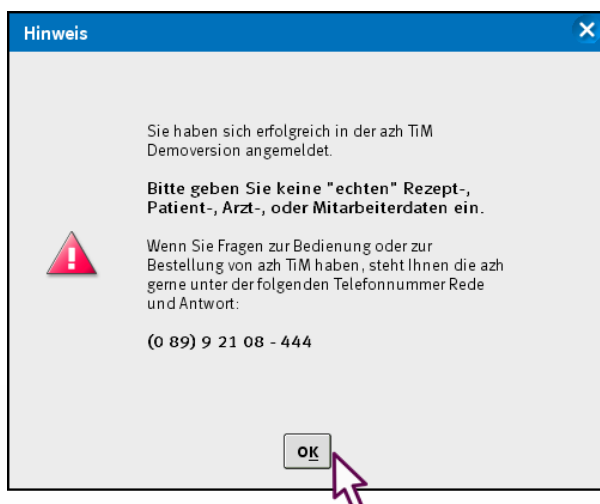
Hinweis

Sie haben sich erfolgreich in der azh TiM Demoversion angemeldet.

**Bitte geben Sie keine "echten" Rezept-, Patient-, Arzt-, oder Mitarbeiterdaten ein.**

Wenn Sie Fragen zur Bedienung oder zur Bestellung von azh TiM haben, steht Ihnen die azh gerne unter der folgenden Telefonnummer Rede und Antwort:

(0 89) 9 21 08 - 444

OK